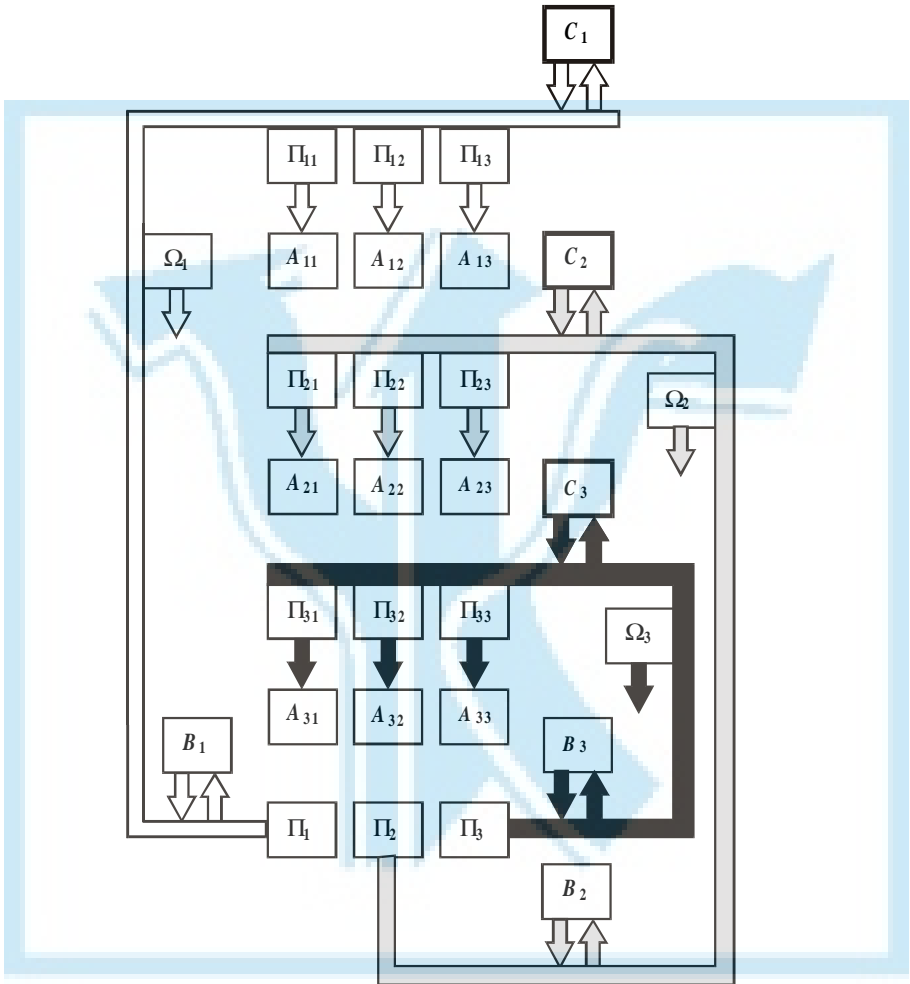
$C_1$

$\Pi_{11}$ $\Pi_{12}$ $\Pi_{13}$

$\Omega_1$ $A_{11}$ $A_{12}$ $A_{13}$ $C_2$

$\Pi_{21}$ $\Pi_{22}$ $\Pi_{23}$ $\Omega_2$

$A_{21}$ $A_{22}$ $A_{23}$ $C_3$

$\Pi_{31}$ $\Pi_{32}$ $\Pi_{33}$ $\Omega_3$

$A_{31}$ $A_{32}$ $A_{33}$

$B_1$ $B_3$

$\Pi_1$ $\Pi_2$ $\Pi_3$

$B_2$